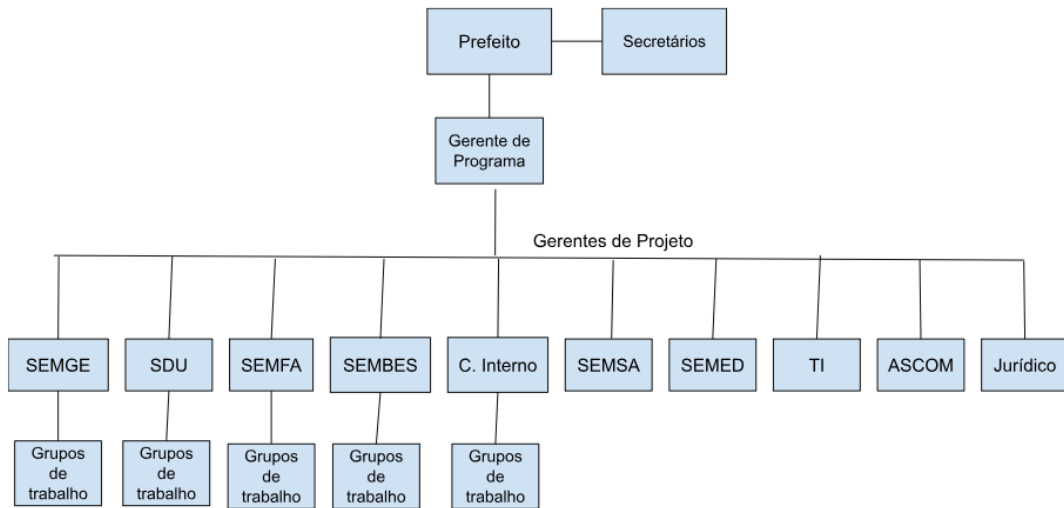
Prefeito

Secretários

Gerente de Programa

Gerentes de Projeto

SEMGE

SDU

SEMFA

SEMBES

C. Interno

SEMSA

SEMED

TI

ASCOM

Jurídico

Grupos de trabalho

Grupos de trabalho

Grupos de trabalho

Grupos de trabalho

Grupos de trabalho